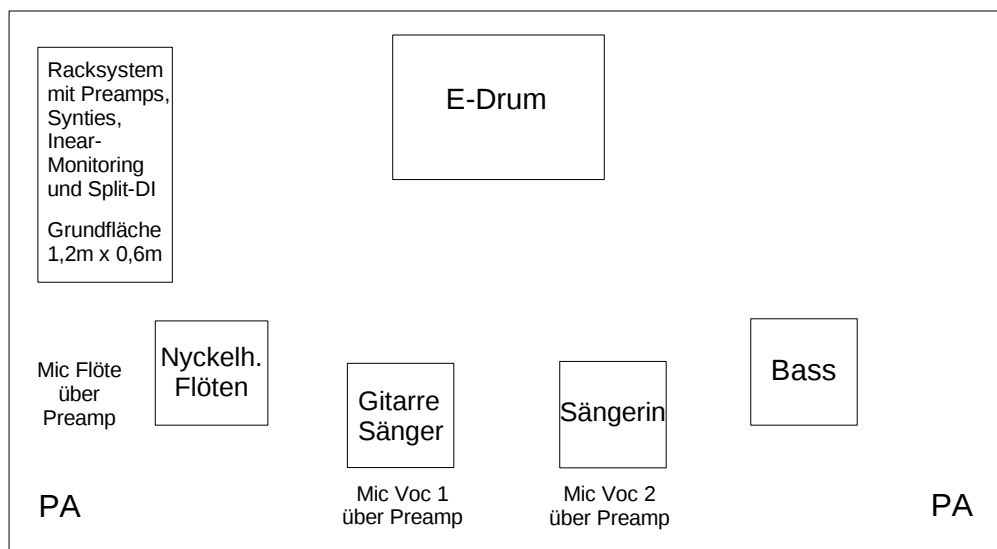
Racksystem mit Preamps, Synties, Inear-Monitoring und Split-DI

Grundfläche 1,2m x 0,6m

E-Drum

Mic Flöte über Preamp

Nyckelh. Flöten

Gitarre Sänger

Sängerin

Bass

PA

Mic Voc 1 über Preamp

Mic Voc 2 über Preamp

PA